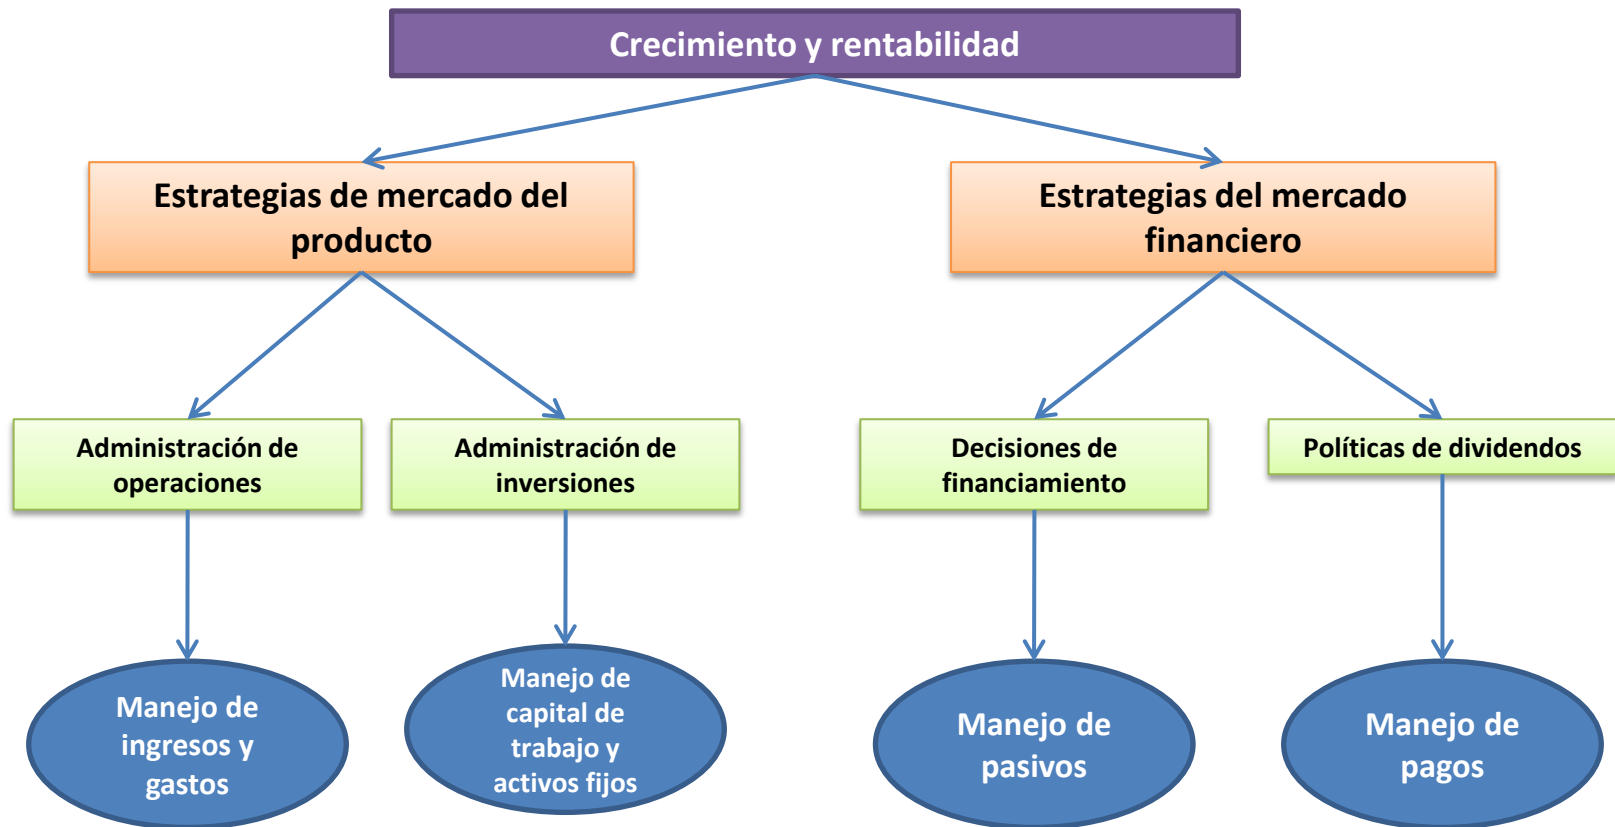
Crecimiento y rentabilidad

Estrategias de mercado del producto

Estrategias del mercado financiero

Administración de operaciones

Administración de inversiones

Decisiones de financiamiento

Políticas de dividendos

Manejo de ingresos y gastos

Manejo de capital de trabajo y activos fijos

Manejo de pasivos

Manejo de pagos